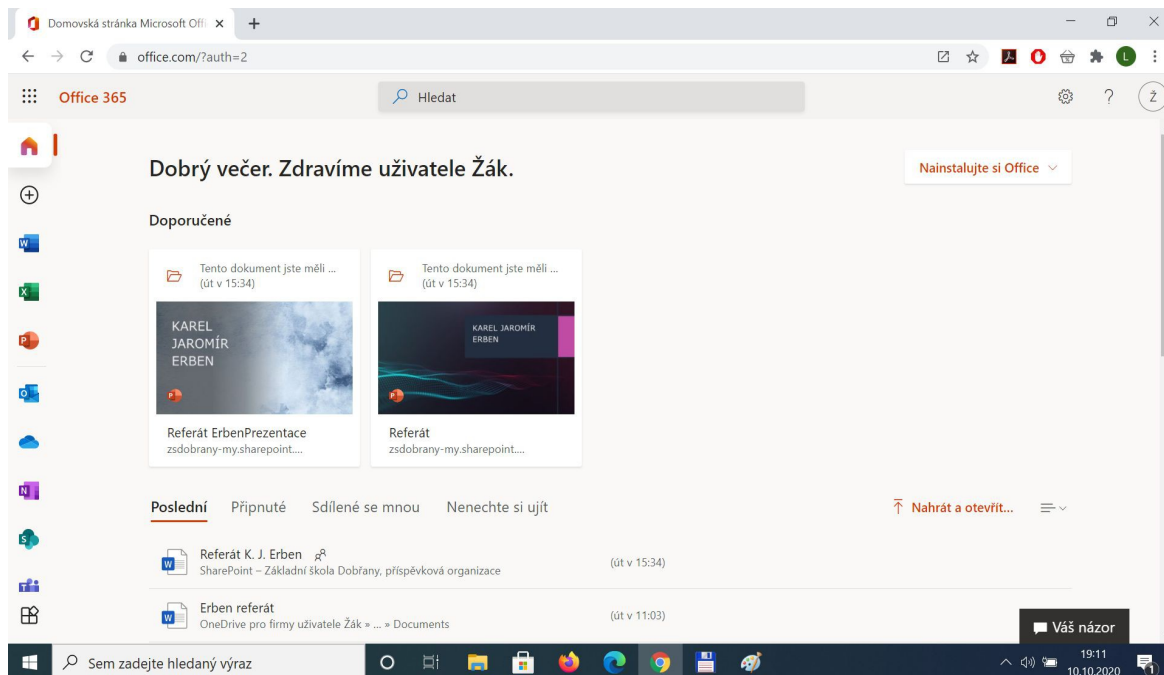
Domovská stránka Microsoft Offi ×

office.com/?auth=2

Office 365

Hledat

Ž

Dobrý večer. Zdravíme uživatele Žák.

Nainstalujte si Office

Doporučené

Tento dokument jste měli ... (út v 15:34)

KAREL JAROMÍR ERBEN

Referát ErbenPrezentace
zsdobrany-my.sharepoint....

Tento dokument jste měli ... (út v 15:34)

KAREL JAROMÍR ERBEN

Referát
zsdobrany-my.sharepoint....

Poslední Připnuté Sdílené se mnou Nenechte si ujít

Nahrát a otevřít...

Referát K. J. Erben
SharePoint – Základní škola Dobřany, příspěvková organizace
(út v 15:34)

Erben referát
OneDrive pro firmy uživatele Žák » ... » Documents
(út v 11:03)

Váš názor

Sem zadejte hledaný výraz

19:11
10.10.2020